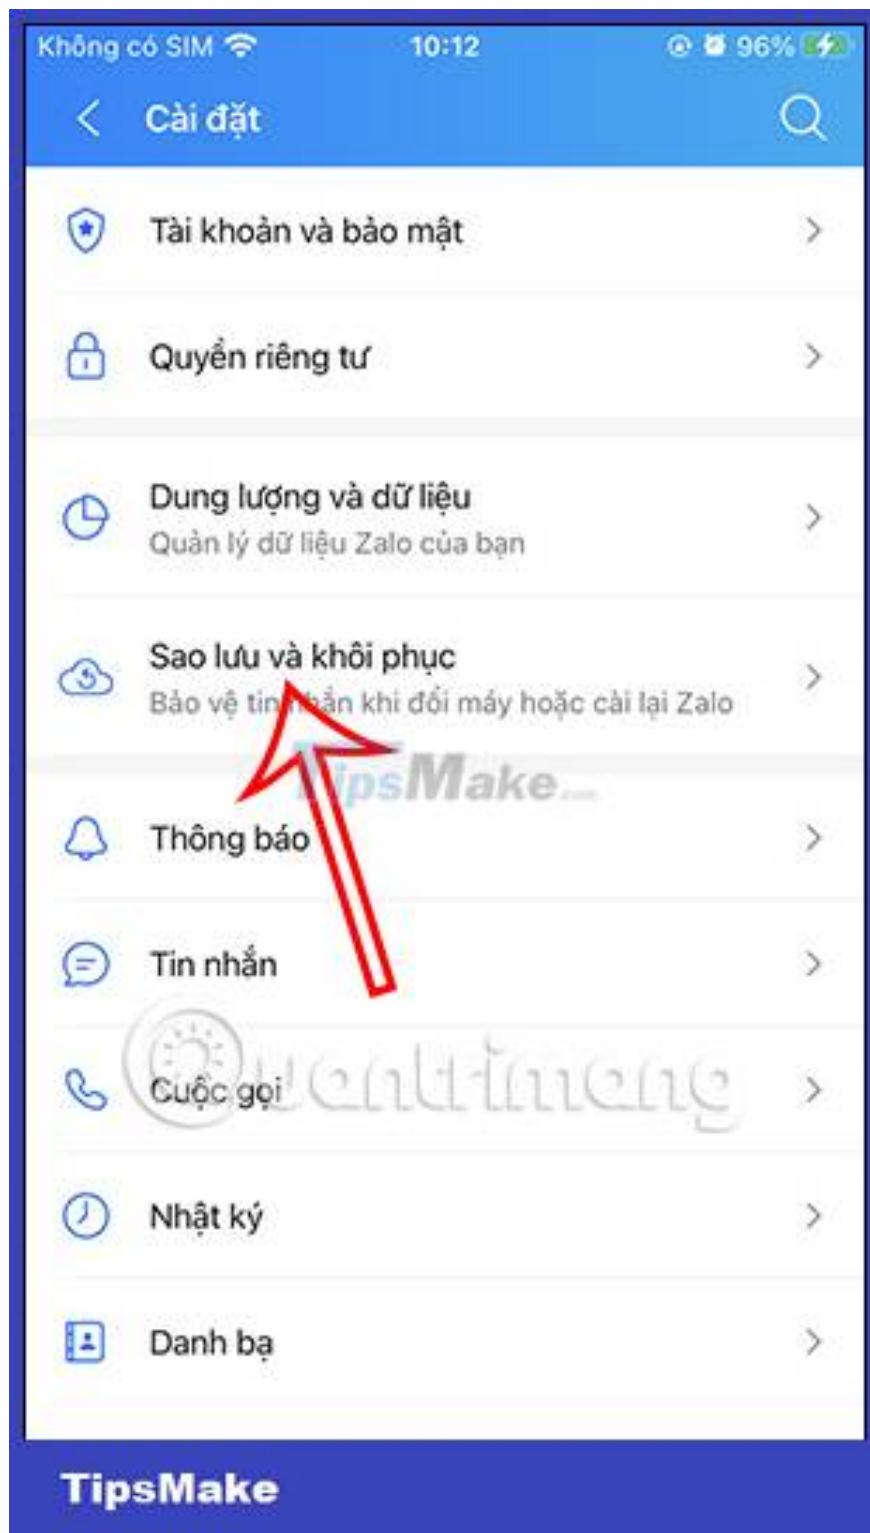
Không có SIM 10:12 96%

Cài đặt

Tài khoản và bảo mật

Quyền riêng tư

Dung lượng và dữ liệu
Quản lý dữ liệu Zalo của bạn

Sao lưu và khôi phục
Bảo vệ tin nhắn khi đổi máy hoặc cài lại Zalo

TipsMake

Thông báo

Tin nhắn

Cuộc gọi

quantrimang

Nhật ký

Danh bạ

TipsMake